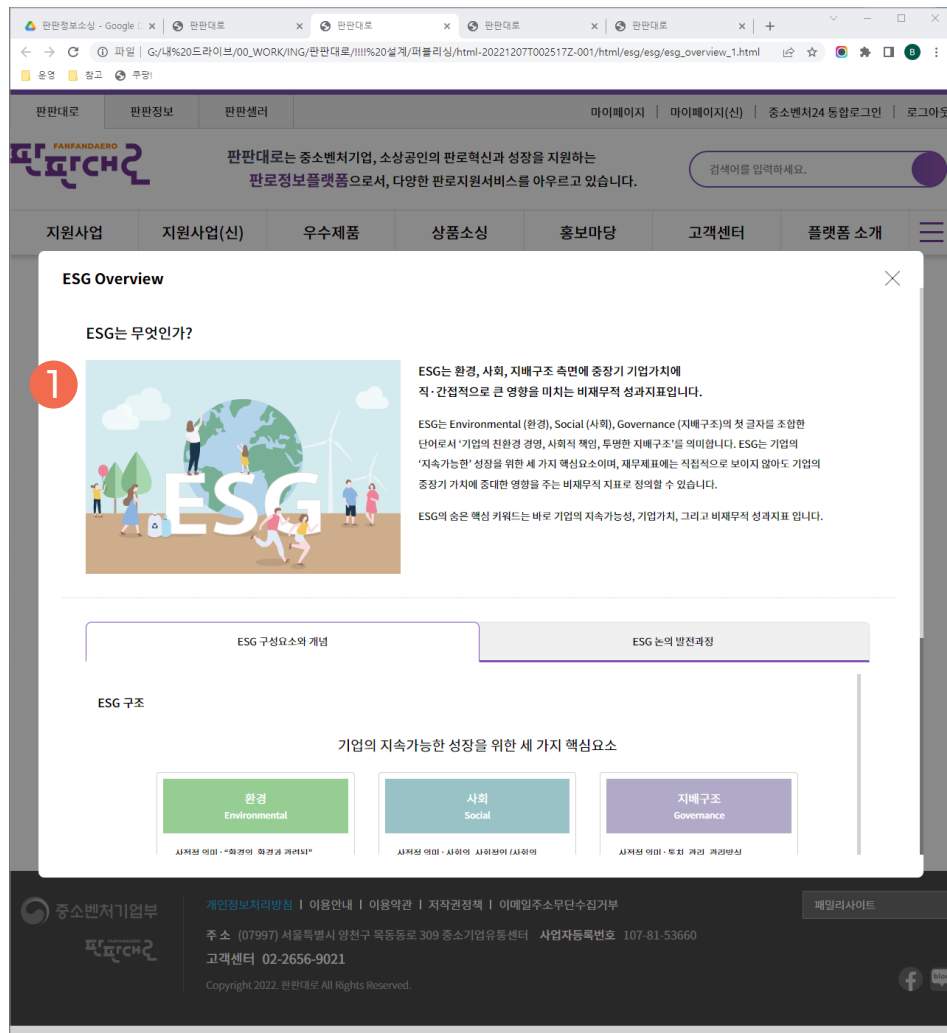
판판정보소싱 - Google | × 판판대로 × 판판대로 × 판판대로 × 판판대로 × +

파일 | G:/내%20드라이브/00_WORK/ING/판판대로/!!!!%20설계/퍼블리싱/html-20221207T002517Z-001/html/esg/esg_overview_1.html

운영 참고 쿠팡!

판판대로 판판정보 판판셀러 마이페이지 | 마이페이지(신) | 중소벤처24 통합로그인 | 로그아웃

FANFANDAERO 판판대로

판판대로는 중소벤처기업, 소상공인의 판로혁신과 성장을 지원하는 판로정보플랫폼으로서, 다양한 판로지원서비스를 아우르고 있습니다.

검색어를 입력하세요.

지원사업 지원사업(신) 우수제품 상품소싱 홍보마당 고객센터 플랫폼 소개

ESG Overview

ESG는 무엇인가?

1

ESG

ESG는 환경, 사회, 지배구조 측면에 중장기 기업가치에 직·간접적으로 큰 영향을 미치는 비재무적 성과지표입니다.

ESG는 Environmental (환경), Social (사회), Governance (지배구조)의 첫 글자를 조합한 단어로서 '기업의 친환경 경영, 사회적 책임, 투명한 지배구조'를 의미합니다. ESG는 기업의 '지속가능한' 성장을 위한 세 가지 핵심요소이며, 재무제표에는 직접적으로 보이지 않아도 기업의 중장기 가치에 중대한 영향을 주는 비재무적 지표로 정의할 수 있습니다.

ESG의 숨은 핵심 키워드는 바로 기업의 지속가능성, 기업가치, 그리고 비재무적 성과지표 입니다.

ESG 구성요소와 개념 | ESG 논의 발전과정

ESG 구조

기업의 지속가능한 성장을 위한 세 가지 핵심요소

환경 Environmental

사회 Social

지배구조 Governance

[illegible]

중소벤처기업부 판판대로

개인정보처리방침 | 이용안내 | 이용약관 | 저작권정책 | 이메일주소무단수집거부

주 소 (07997) 서울특별시 양천구 목동동로 309 중소기업유통센터 사업자등록번호 107-81-53660

고객센터 02-2656-9021

Copyright 2022. 판판대로 All Rights Reserved.

패밀리사이트